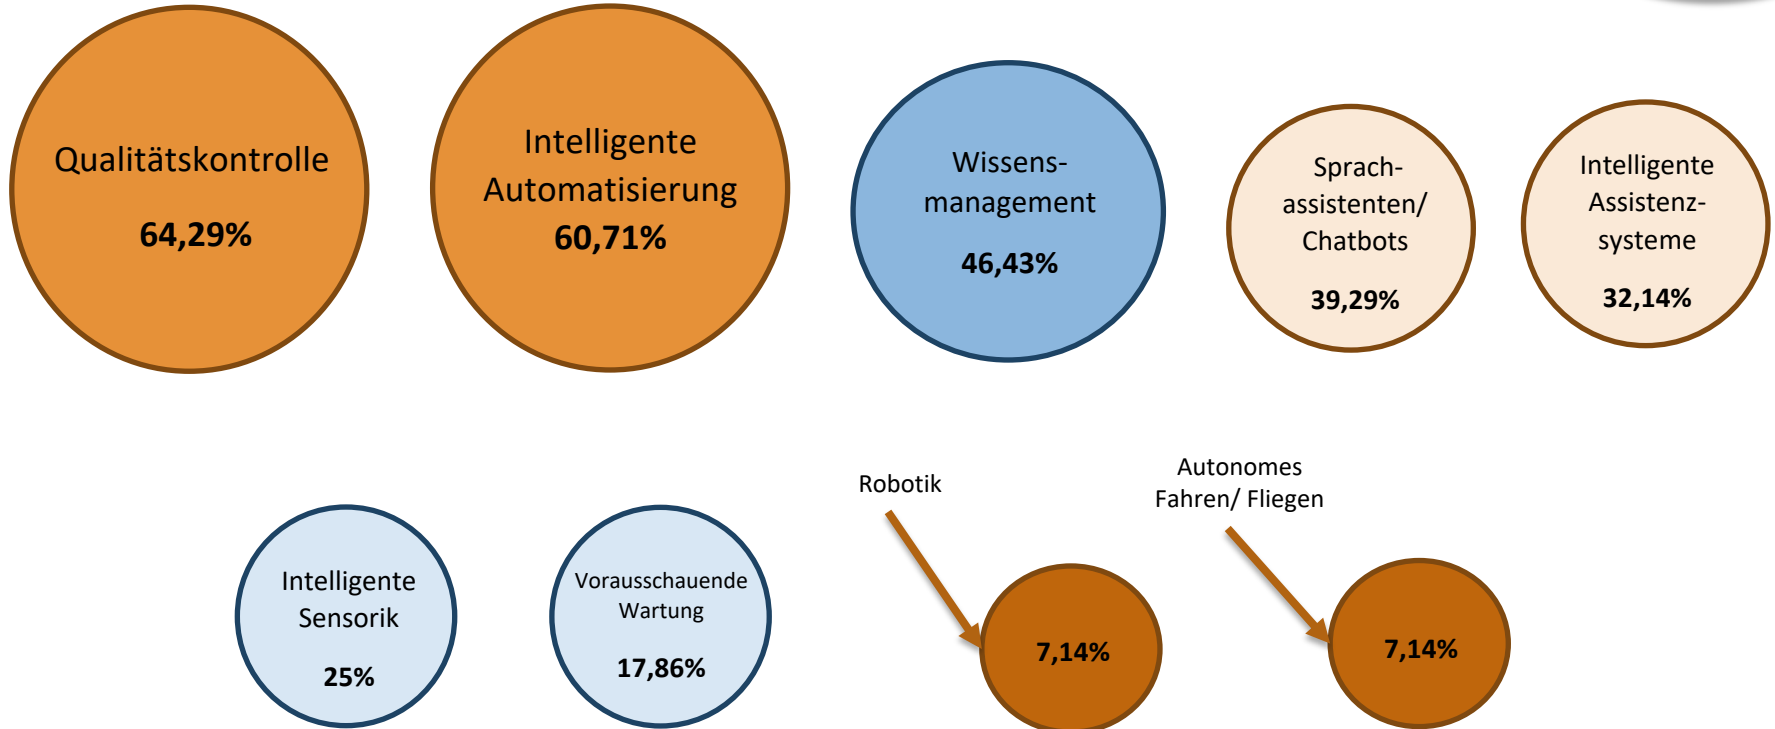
Qualitätskontrolle
64,29%

Intelligente Automatisierung
60,71%

Wissensmanagement
46,43%

Sprachassistenten/ Chatbots
39,29%

Intelligente Assistenzsysteme
32,14%

Intelligente Sensorik
25%

Vorausschauende Wartung
17,86%

Robotik
7,14%

Autonomes Fahren/ Fliegen
7,14%